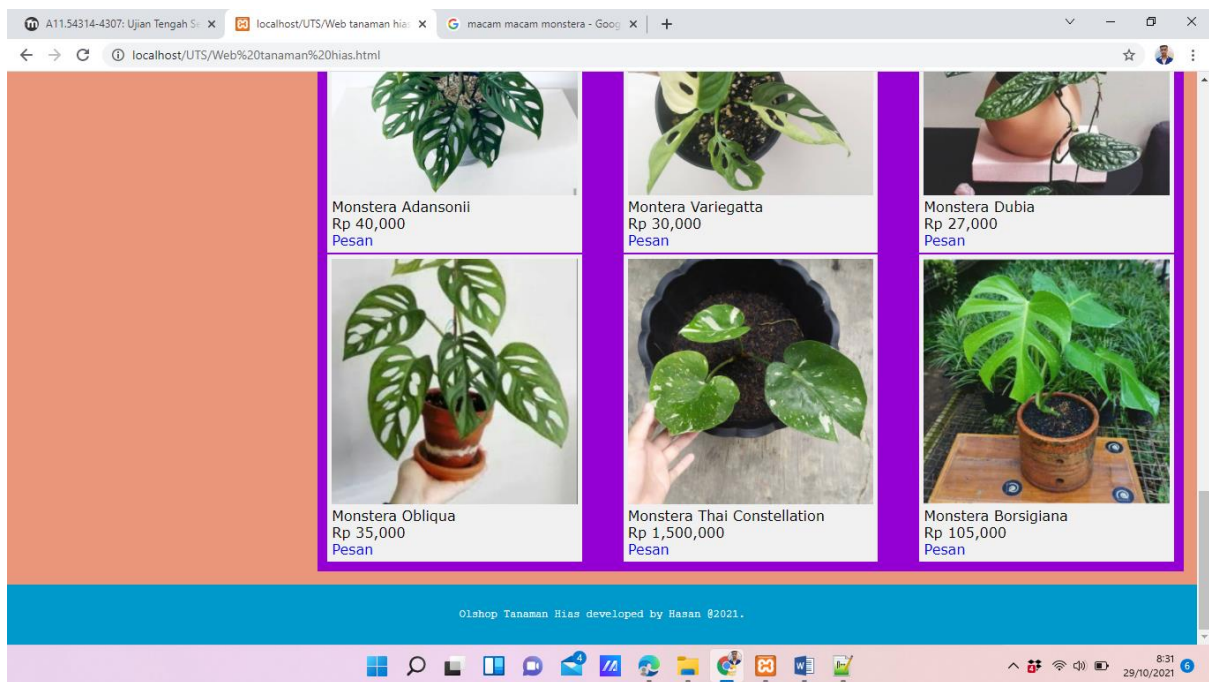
A11.54314-4307: Ujian Tengah Se ×
localhost/UTS/Web tanaman hia ×
macam macam monstera - Goog ×
+

localhost/UTS/Web%20tanaman%20hias.html

Monstera Adansonii
Rp 40,000
Pesan

Montera Variegatta
Rp 30,000
Pesan

Monstera Dubia
Rp 27,000
Pesan

Monstera Obliqua
Rp 35,000
Pesan

Monstera Thai Constellation
Rp 1,500,000
Pesan

Monstera Borsigiana
Rp 105,000
Pesan

Olshop Tanaman Hias developed by Hasan @2021.

8:31
29/10/2021
6